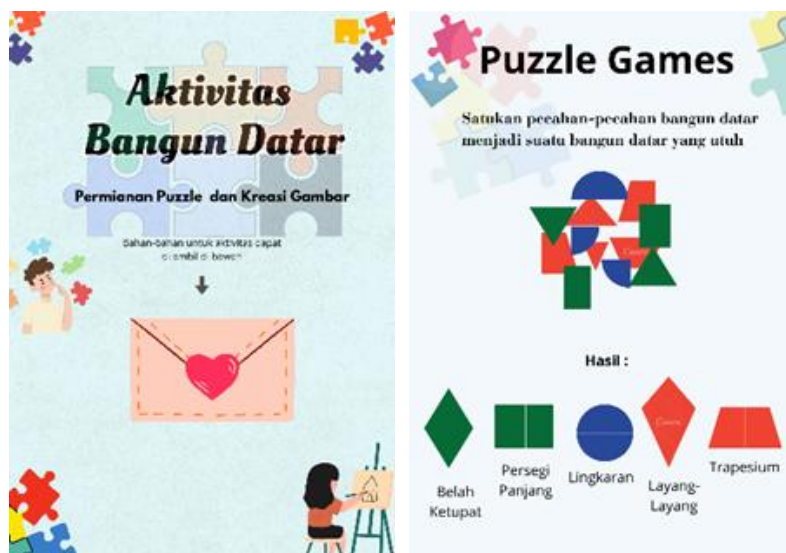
Aktivitas Bangun Datar

Permienan Puzzle dan Kreasi Gambar

Bahan-bahan untuk aktivitas dapat diambil di bawah

Puzzle Games

Satukan pecahan-pecahan bangun datar menjadi suatu bangun datar yang utuh

Hasil :

Belah Ketupat

Persegi Panjang

Lingkaran

Layang-Layang

Trapesium